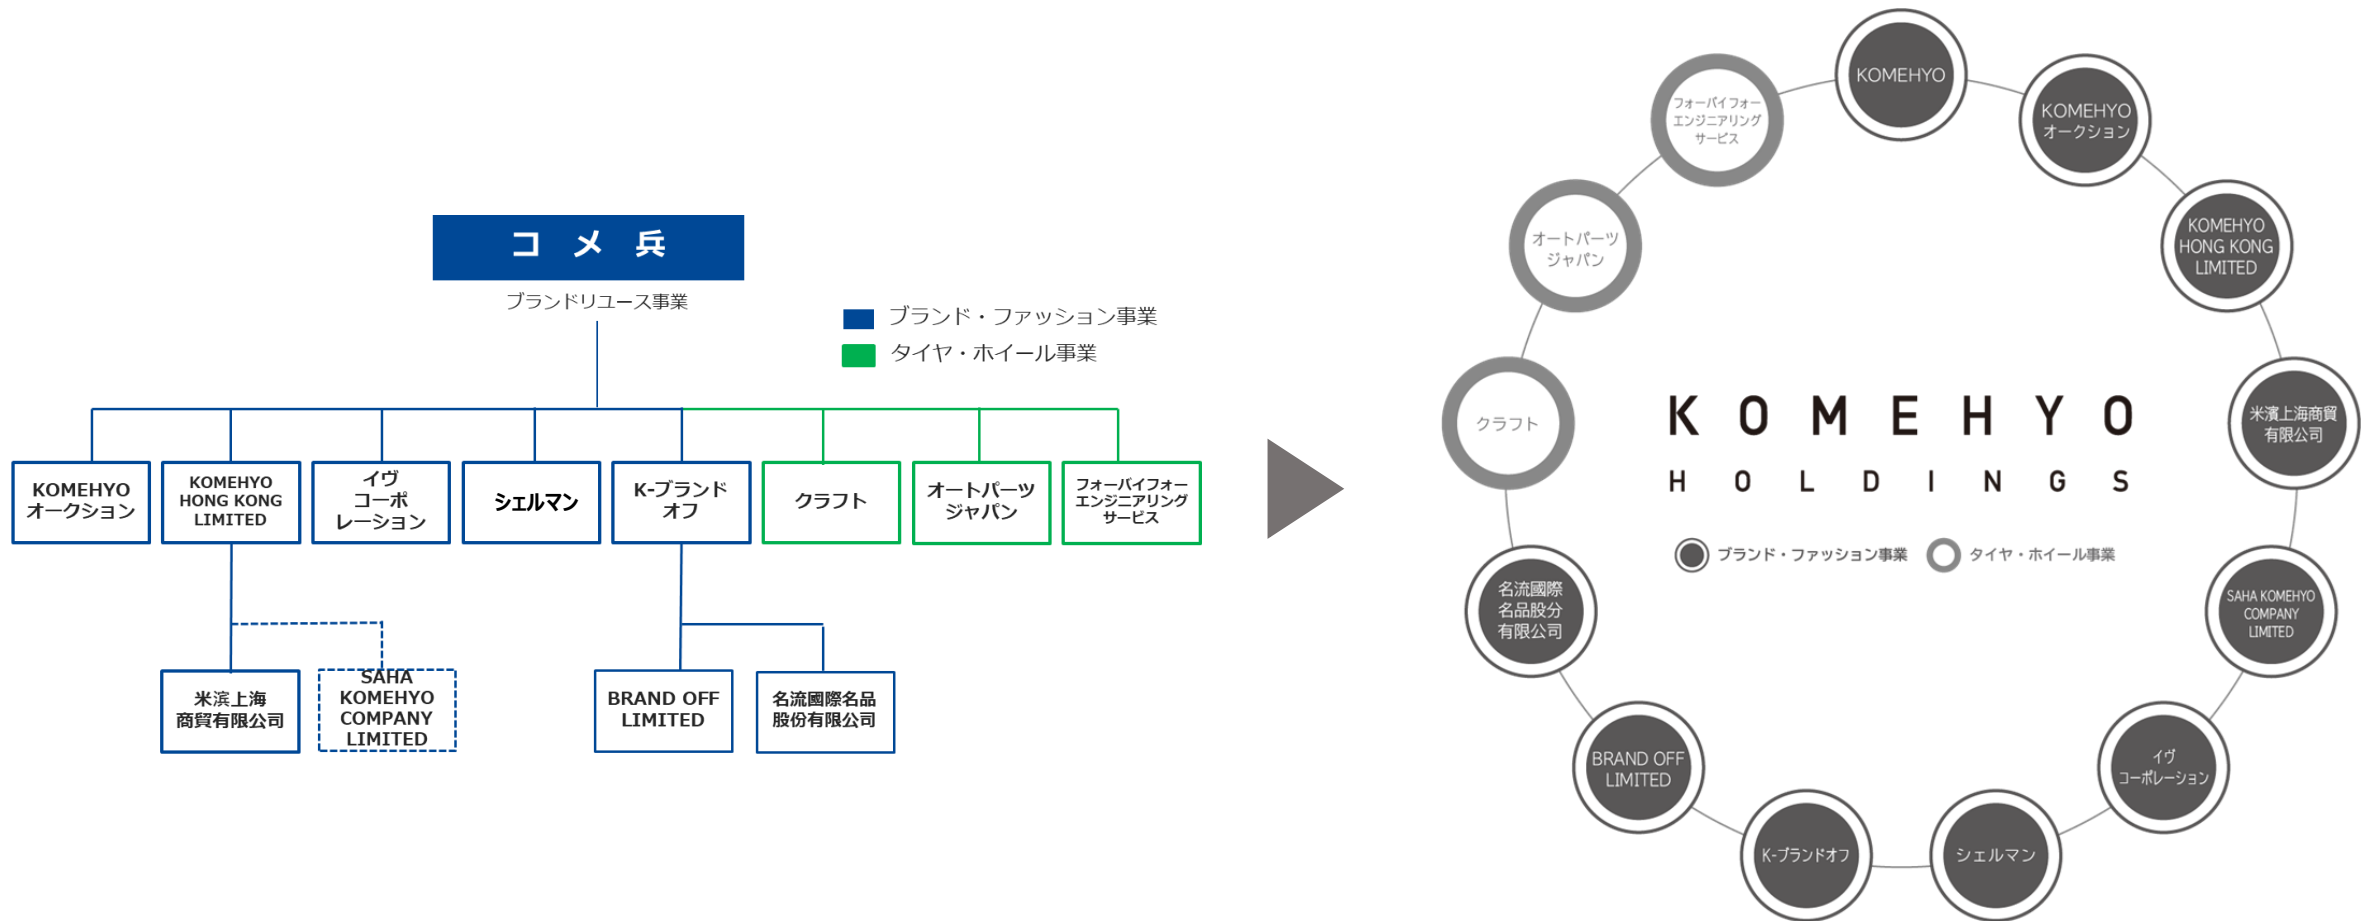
コ メ 兵

ブランドリユース事業

ブランド・ファッション事業
タイヤ・ホイール事業

KOMEHYO オークション

KOMEHYO HONG KONG LIMITED

イヴ コーポ レーション

シェルマン

K-ブランド オフ

クラフト

オートパーツ ジャパン

フォーバイフォー エンジニアリング サービス

米濱上海 商貿有限公司

SAHA KOMEHYO COMPANY LIMITED

BRAND OFF LIMITED

名流國際名品 股份有限公司

KOMEHYO

KOMEHYO オークション

KOMEHYO HONG KONG LIMITED

米濱上海商貿 有限公司

SAHA KOMEHYO COMPANY LIMITED

イヴ コーポレーション

シェルマン

K-ブランドオフ

BRAND OFF LIMITED

名流國際 名品股分 有限公司

クラフト

オートパーツ ジャパン

フォーバイフォー エンジニアリング サービス

KOMEHYO
HOLDINGS

ブランド・ファッション事業
タイヤ・ホイール事業